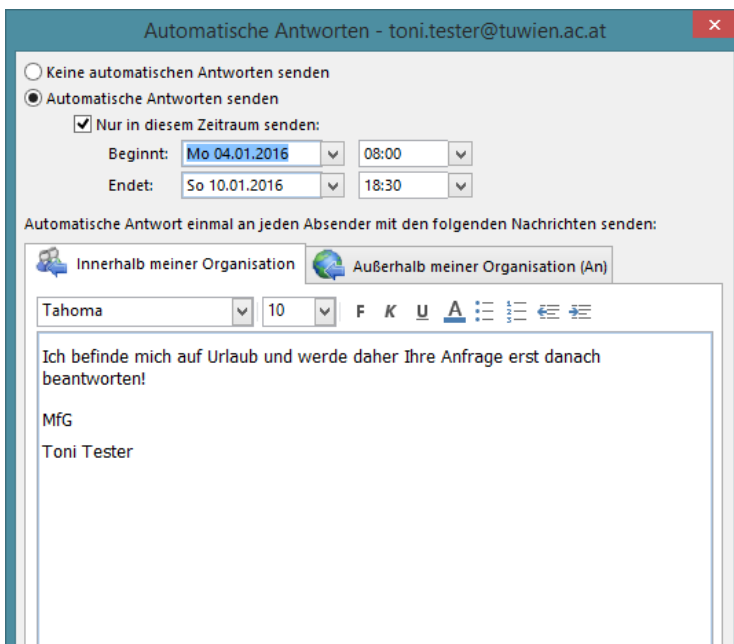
Automatische Antworten - toni.tester@tuwien.ac.at

Keine automatischen Antworten senden

Automatische Antworten senden

Nur in diesem Zeitraum senden:

Beginnt: Mo 04.01.2016 08:00

Endet: So 10.01.2016 18:30

Automatische Antwort einmal an jeden Absender mit den folgenden Nachrichten senden:

Innerhalb meiner Organisation

Außerhalb meiner Organisation (An)

Tahoma 10 F K U A

Ich befinde mich auf Urlaub und werde daher Ihre Anfrage erst danach beantworten!

MfG

Toni Tester